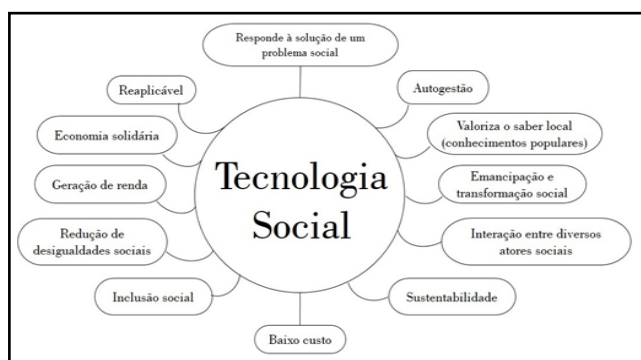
Tecnologia Social

Responde à solução de um problema social

Autogestão

Valoriza o saber local (conhecimentos populares)

Emancipação e transformação social

Interação entre diversos atores sociais

Sustentabilidade

Baixo custo

Inclusão social

Redução de desigualdades sociais

Geração de renda

Economia solidária

Reaplicável